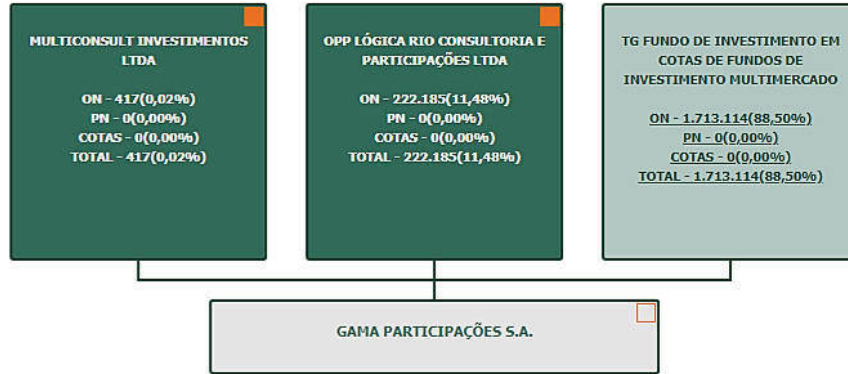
MULTICONSULT INVESTIMENTOS LTDA

ON - 417(0,02%)
PN - 0(0,00%)
COTAS - 0(0,00%)
TOTAL - 417(0,02%)

OPP LÓGICA RIO CONSULTORIA E PARTICIPAÇÕES LTDA

ON - 222.185(11,48%)
PN - 0(0,00%)
COTAS - 0(0,00%)
TOTAL - 222.185(11,48%)

TG FUNDO DE INVESTIMENTO EM COTAS DE FUNDOS DE INVESTIMENTO MULTIMERCADO

ON - 1.713.114(88,50%)
PN - 0(0,00%)
COTAS - 0(0,00%)
TOTAL - 1.713.114(88,50%)

GAMA PARTICIPAÇÕES S.A.